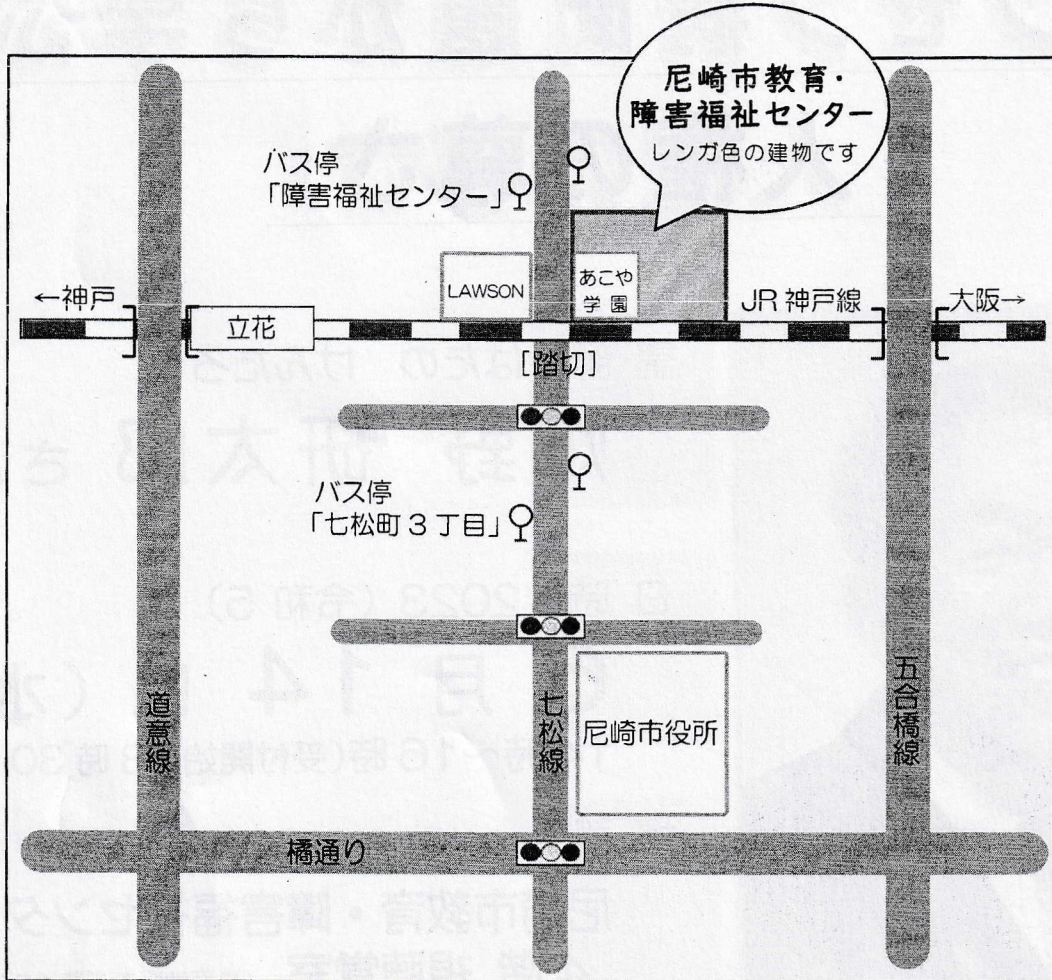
尼崎市教育・
障害福祉センター
レンガ色の建物です

バス停
「障害福祉センター」

LAWSON

あこや
学園

←神戸

立花

JR 神戸線

大阪→

[踏切]

バス停
「七松町３丁目」

道意線

七松線

尼崎市役所

五合橋線

橘通り